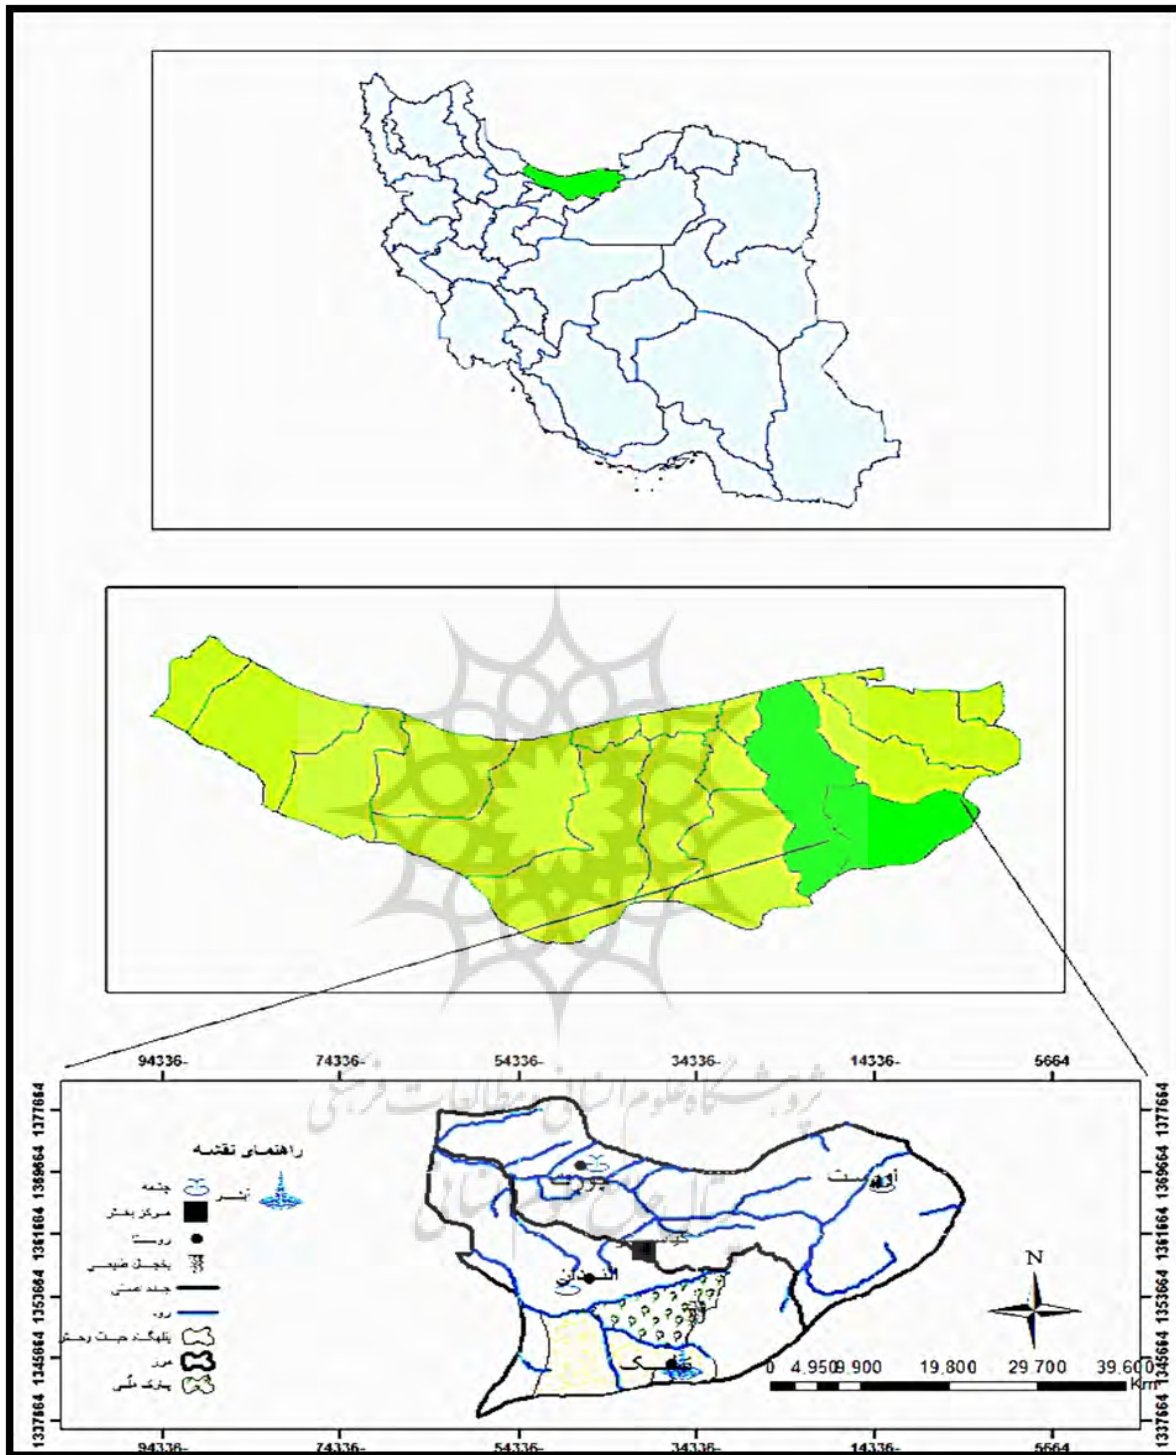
94336-
74336-
54336-
34336-
14336-
5664

1377664
1369664
1361664
1353664
1345664
1337664

راهنمای نقشه
چشمه
آبشار
مرکز بخش
روستا
یخچال طبیعی
جاده اصلی
رود
پناهگاه حیات وحش
مرز
پارک ملی

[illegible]
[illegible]
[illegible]
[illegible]
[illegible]

N

0 4,950 9,900 19,800 29,700 39,600
Km

1377664
1369664
1361664
1353664
1345664
1337664

94336-
74336-
54336-
34336-
14336-
5664